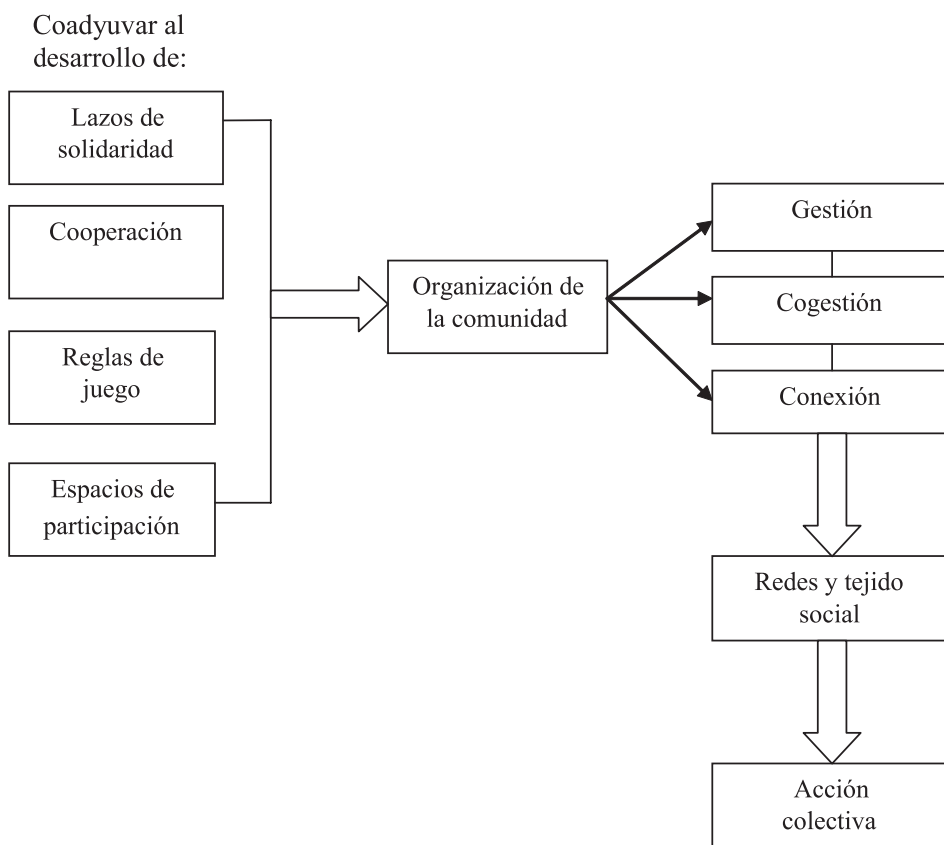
Coadyuvar al desarrollo de:

Lazos de solidaridad

Cooperación

Reglas de juego

Espacios de participación

Organización de la comunidad

Gestión

Cogestión

Conexión

Redes y tejido social

Acción colectiva